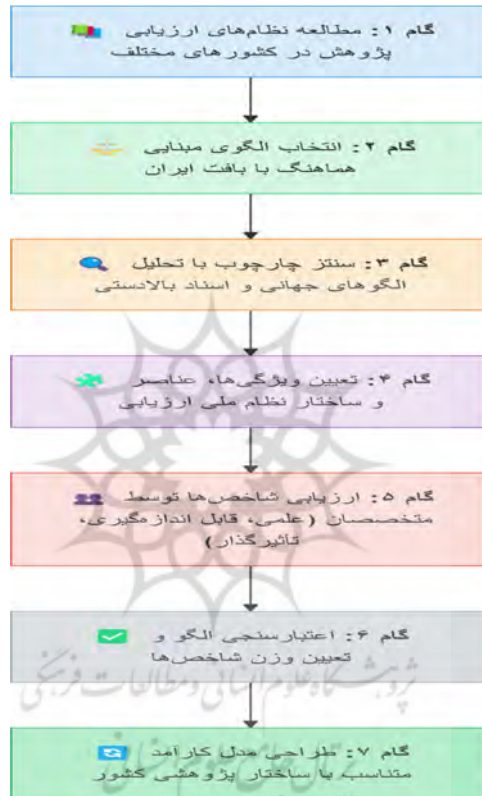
گام ۱: مطالعه نظام‌های ارزیابی پژوهش در کشورهای مختلف

گام ۲: انتخاب الگوی مبنایی هماهنگ با بافت ایران

گام ۳: سنتز چارچوب با تحلیل الگوهای جهانی و اسناد بالادستی

گام ۴: تعیین ویژگی‌ها، عناصر و ساختار نظام ملی ارزیابی

گام ۵: ارزیابی شاخص‌ها توسط متخصصان (علمی، قابل اندازه‌گیری، تاثیرگذار)

گام ۶: اعتبارسنجی الگو و تعیین وزن شاخص‌ها

گام ۷: طراحی مدل کارآمد متناسب با ساختار پژوهشی کشور

پژوهشگاه علوم انسانی و مطالعات فرهنگی